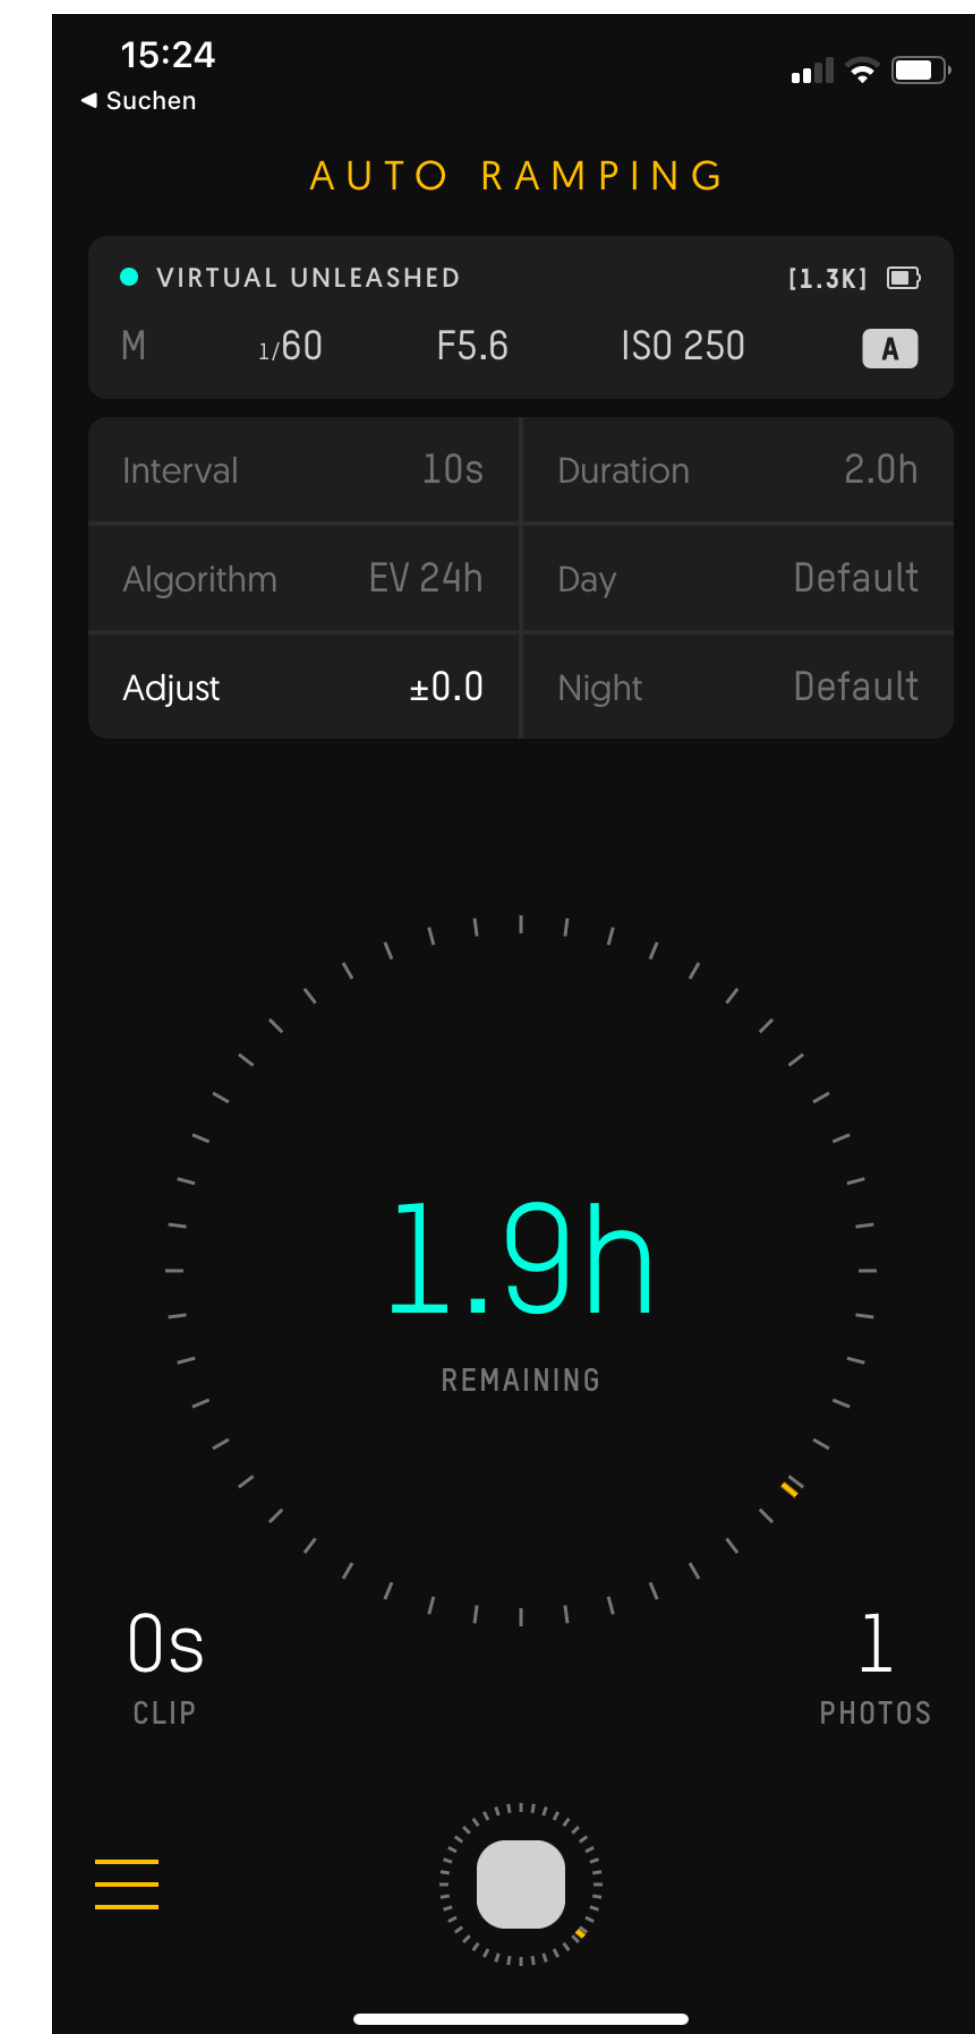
15:24
◀ Suchen

AUTO RAMPING

VIRTUAL UNLEASHED [1.3K]

M $1/60$ F5.6 ISO 250 A

| Interval | 10s | Duration | 2.0h |
|---|---|---|---|
| Algorithm | EV 24h | Day | Default |
| Adjust | ±0.0 | Night | Default |

1.9h
REMAINING

0s
CLIP

1
PHOTOS